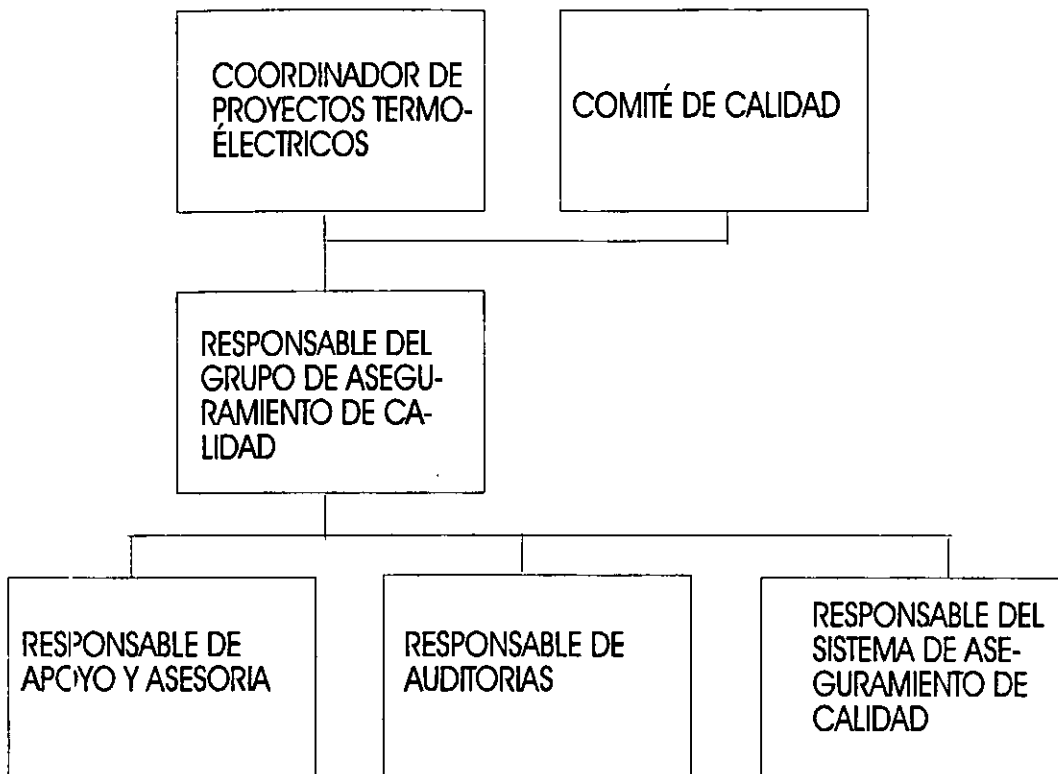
COORDINADOR DE PROYECTOS TERMOÉLECTRICOS

COMITÉ DE CALIDAD

RESPONSABLE DEL GRUPO DE ASEGURAMIENTO DE CALIDAD

RESPONSABLE DE APOYO Y ASESORIA

RESPONSABLE DE AUDITORIAS

RESPONSABLE DEL SISTEMA DE ASEGURAMIENTO DE CALIDAD